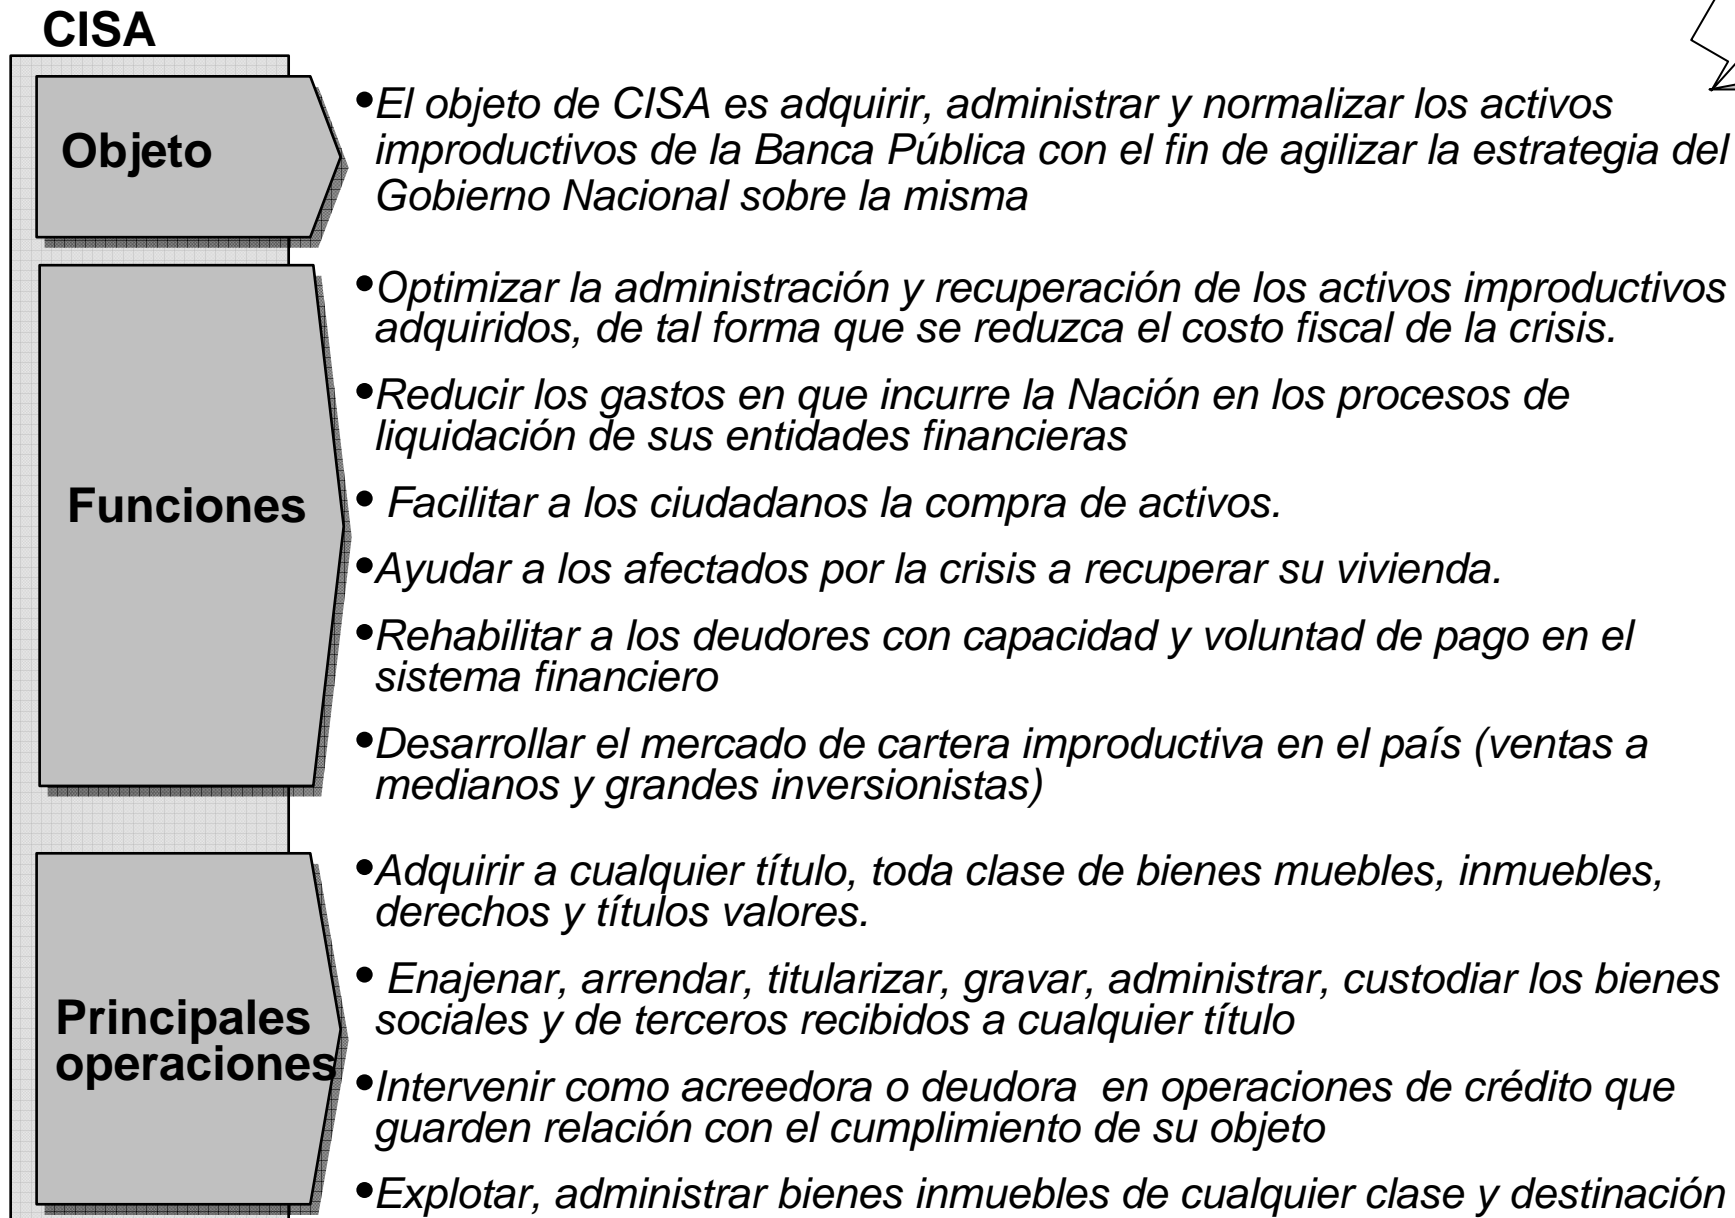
CISA

Objeto

•El objeto de CISA es adquirir, administrar y normalizar los activos improductivos de la Banca Pública con el fin de agilizar la estrategia del Gobierno Nacional sobre la misma

Funciones

•Optimizar la administración y recuperación de los activos improductivos adquiridos, de tal forma que se reduzca el costo fiscal de la crisis.

•Reducir los gastos en que incurre la Nación en los procesos de liquidación de sus entidades financieras

• Facilitar a los ciudadanos la compra de activos.

•Ayudar a los afectados por la crisis a recuperar su vivienda.

•Rehabilitar a los deudores con capacidad y voluntad de pago en el sistema financiero

•Desarrollar el mercado de cartera improductiva en el país (ventas a medianos y grandes inversionistas)

Principales operaciones

•Adquirir a cualquier título, toda clase de bienes muebles, inmuebles, derechos y títulos valores.

• Enajenar, arrendar, titularizar, gravar, administrar, custodiar los bienes sociales y de terceros recibidos a cualquier título

•Intervenir como acreedora o deudora en operaciones de crédito que guarden relación con el cumplimiento de su objeto

•Explotar, administrar bienes inmuebles de cualquier clase y destinación